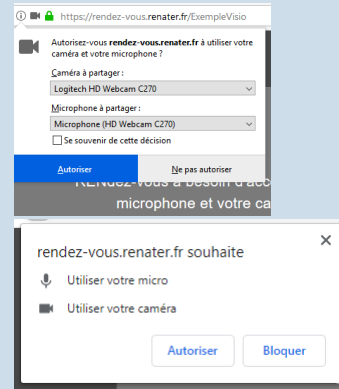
https://rendez-vous.renater.fr/ExempleVisio

Autorisez-vous **rendez-vous.renater.fr** à utiliser votre caméra et votre microphone ?

Caméra à partager :
Logitech HD Webcam C270

Microphone à partager :
Microphone (HD Webcam C270)

Se souvenir de cette décision

Autoriser
Ne pas autoriser

RENdez-vous a besoin d'acc
microphone et votre ca

rendez-vous.renater.fr souhaite
×
Utiliser votre micro
Utiliser votre caméra
Autoriser
Bloquer